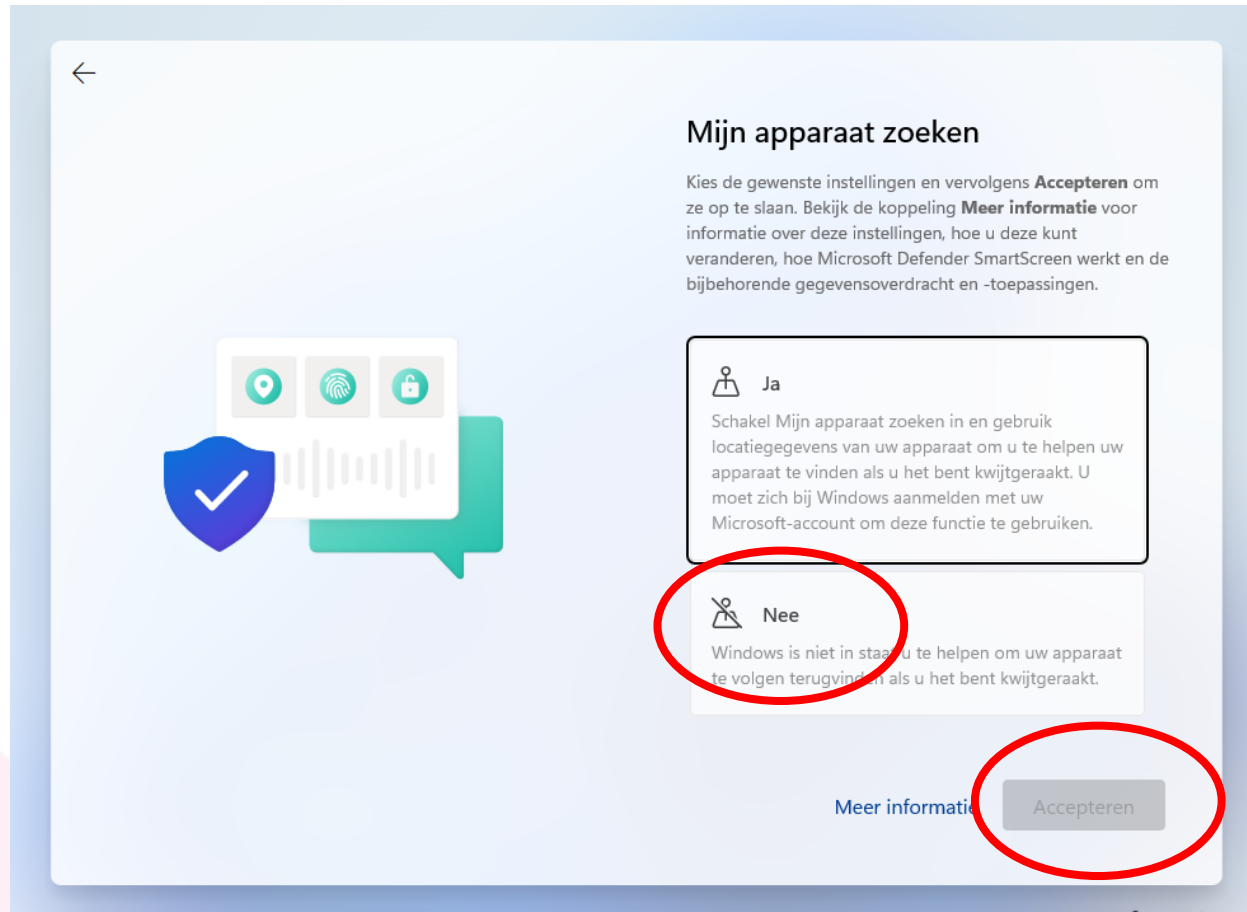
Mijn apparaat zoeken

Kies de gewenste instellingen en vervolgens **Accepteren** om ze op te slaan. Bekijk de koppeling **Meer informatie** voor informatie over deze instellingen, hoe u deze kunt veranderen, hoe Microsoft Defender SmartScreen werkt en de bijbehorende gegevensoverdracht en -toepassingen.

Ja

Schakel Mijn apparaat zoeken in en gebruik locatiegegevens van uw apparaat om u te helpen uw apparaat te vinden als u het bent kwijtgeraakt. U moet zich bij Windows aanmelden met uw Microsoft-account om deze functie te gebruiken.

Nee

Windows is niet in staat u te helpen om uw apparaat te volgen terugvinden als u het bent kwijtgeraakt.

Meer informatie

Accepteren